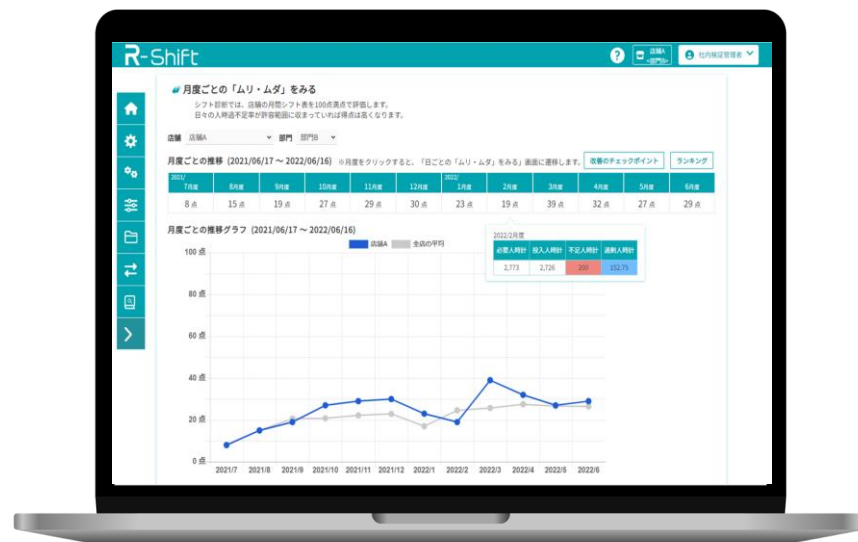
R-Shift

? 店舗A <部門> 社内検証管理者

月度ごとの「ムリ・ムダ」をみる

シフト診断では、店舗の月間シフト表を100点満点で評価します。
日々の人時過不足率が許容範囲に収まっていれば得点は高くなります。

店舗 店舗A 部門 部門B

月度ごとの推移（2021/06/17 〜 2022/06/16） ※月度をクリックすると、「日ごとの「ムリ・ムダ」をみる」画面に遷移します。 改善のチェックポイント ランキング

| 2021/ 7月度 | 8月度 | 9月度 | 10月度 | 11月度 | 12月度 | 2022/ 1月度 | 2月度 | 3月度 | 4月度 | 5月度 | 6月度 |
|---|---|---|---|---|---|---|---|---|---|---|---|
| 8点 | 15点 | 19点 | 27点 | 29点 | 30点 | 23点 | 19点 | 39点 | 32点 | 27点 | 29点 |

月度ごとの推移グラフ（2021/06/17 〜 2022/06/16）

店舗A 全店の平均

2022/2月度

| 必要人時計 | 投入人時計 | 不足人時計 | 過剰人時計 |
|---|---|---|---|
| 2,773 | 2,726 | 200 | 152.75 |

100点
80点
60点
40点
20点
0点

2021/7 2021/8 2021/9 2021/10 2021/11 2021/12 2022/1 2022/2 2022/3 2022/4 2022/5 2022/6